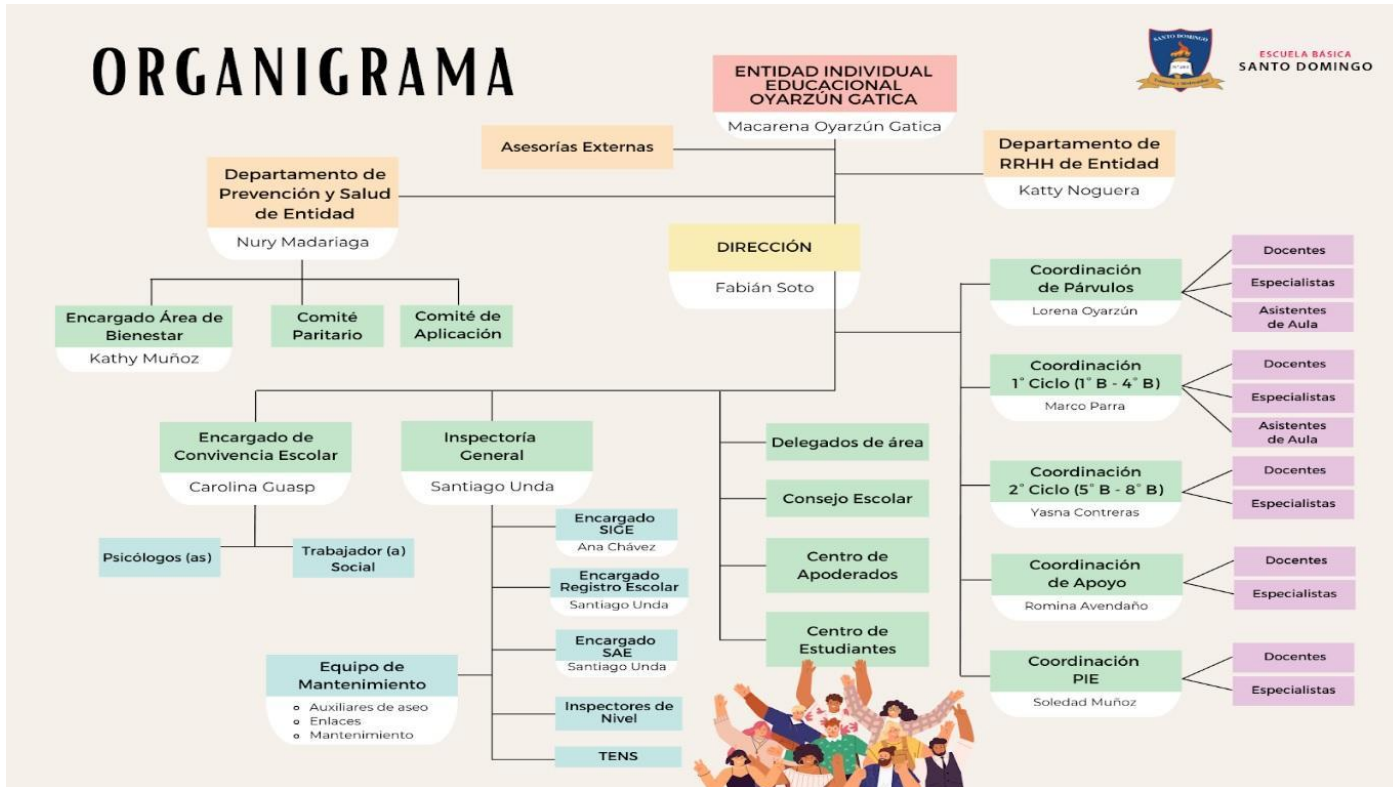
ORGANIGRAMA

ESCUELA BÁSICA
SANTO DOMINGO

ENTIDAD INDIVIDUAL EDUCACIONAL OYARZÚN GATICA
Macarena Oyarzún Gatica

Asesorías Externas

Departamento de RRHH de Entidad
Katty Noguera

Departamento de Prevención y Salud de Entidad
Nury Madariaga

DIRECCIÓN
Fabián Soto

Encargado Área de Bienestar
Kathy Muñoz

Comité Paritario

Comité de Aplicación

Coordinación de Párvulos
Lorena Oyarzún

Docentes
Especialistas
Asistentes de Aula

Coordinación 1° Ciclo (1° B - 4° B)
Marco Parra

Docentes
Especialistas
Asistentes de Aula

Coordinación 2° Ciclo (5° B - 8° B)
Yasna Contreras

Docentes
Especialistas

Coordinación de Apoyo
Romina Avendaño

Docentes
Especialistas

Coordinación PIE
Soledad Muñoz

Docentes
Especialistas

Encargado de Convivencia Escolar
Carolina Guasp

Psicólogos (as)

Trabajador (a) Social

Inspectoría General
Santiago Unda

Encargado SIGE
Ana Chávez

Encargado Registro Escolar
Santiago Unda

Encargado SAE
Santiago Unda

Inspectores de Nivel

TENS

Equipo de Mantenimiento
- Auxiliares de aseo
- Enlaces
- Mantenimiento

Delegados de área

Consejo Escolar

Centro de Apoderados

Centro de Estudiantes